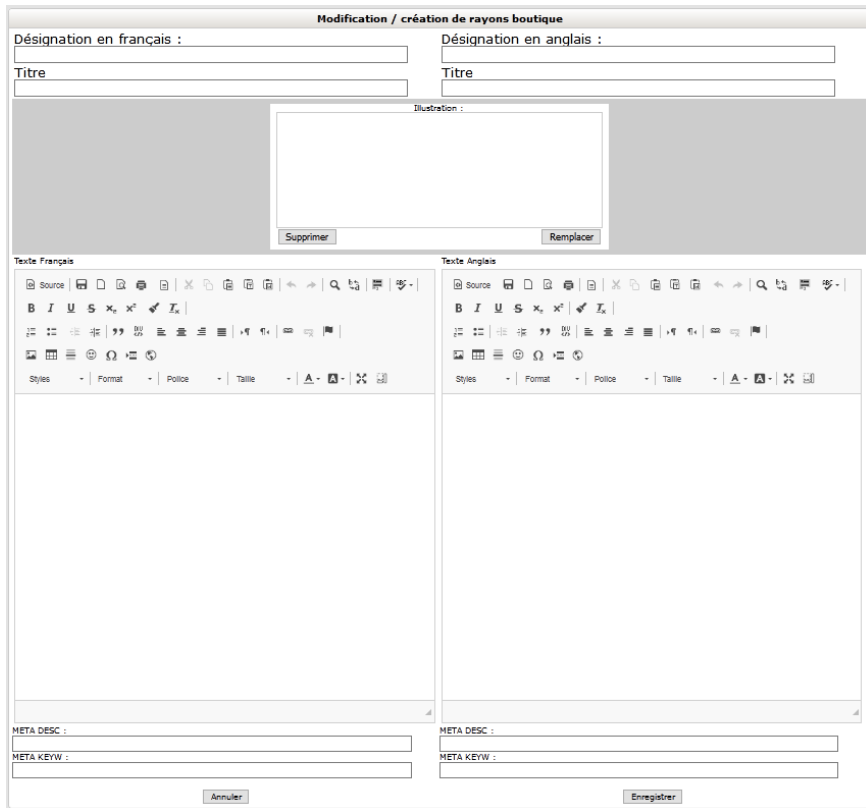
Modification / création de rayons boutique

Désignation en français :

Désignation en anglais :

Titre

Titre

Illustration :

Supprimer

Remplacer

Texte Français

Source

B I U S $x_2$ $x^2$ $I_x$

Styles Format Police Taille

Texte Anglais

Source

B I U S $x_2$ $x^2$ $I_x$

Styles Format Police Taille

META DESC :

META KEYW :

META DESC :

META KEYW :

Annuler

Enregistrer